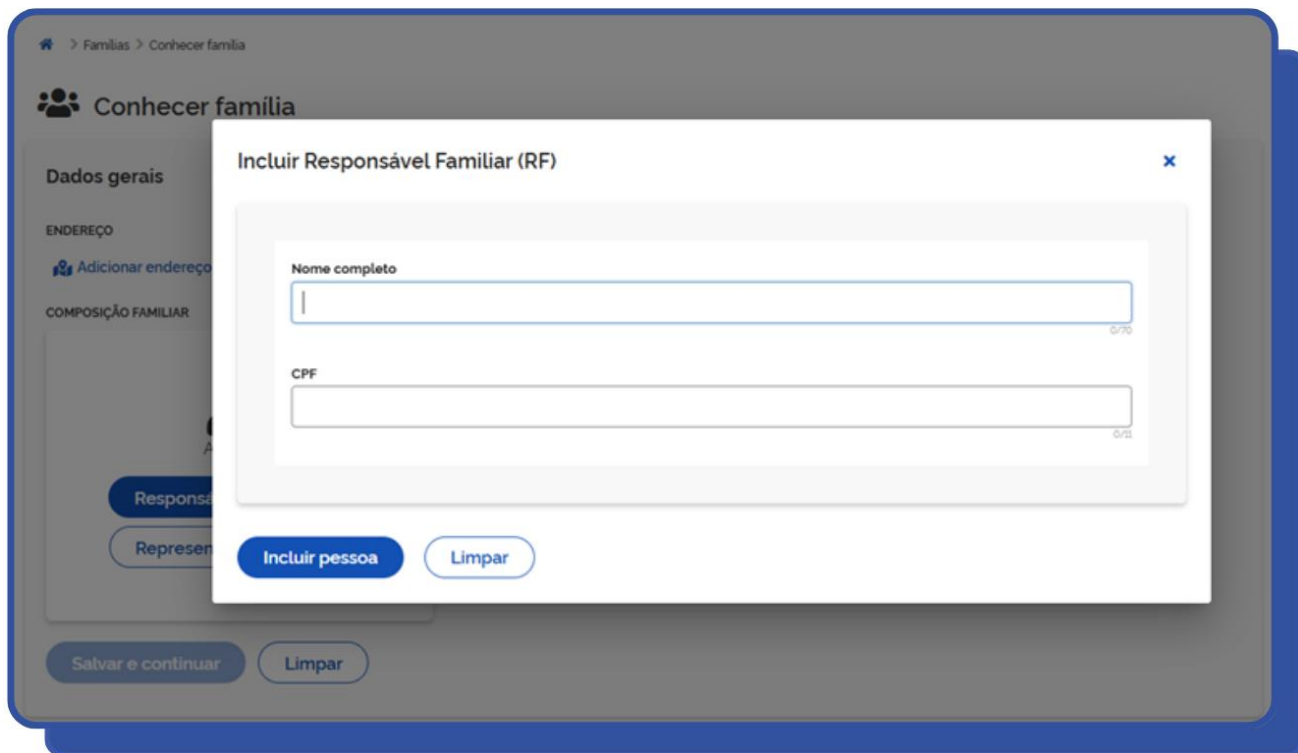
> Famílias > Conhecer família

Conhecer família

Dados gerais

ENDEREÇO

Adicionar endereço

COMPOSIÇÃO FAMILIAR

A

Responsa

Represen

Salvar e continuar

Limpar

Incluir Responsável Familiar (RF)

×

Nome completo

0/70

CPF

0/11

Incluir pessoa

Limpar